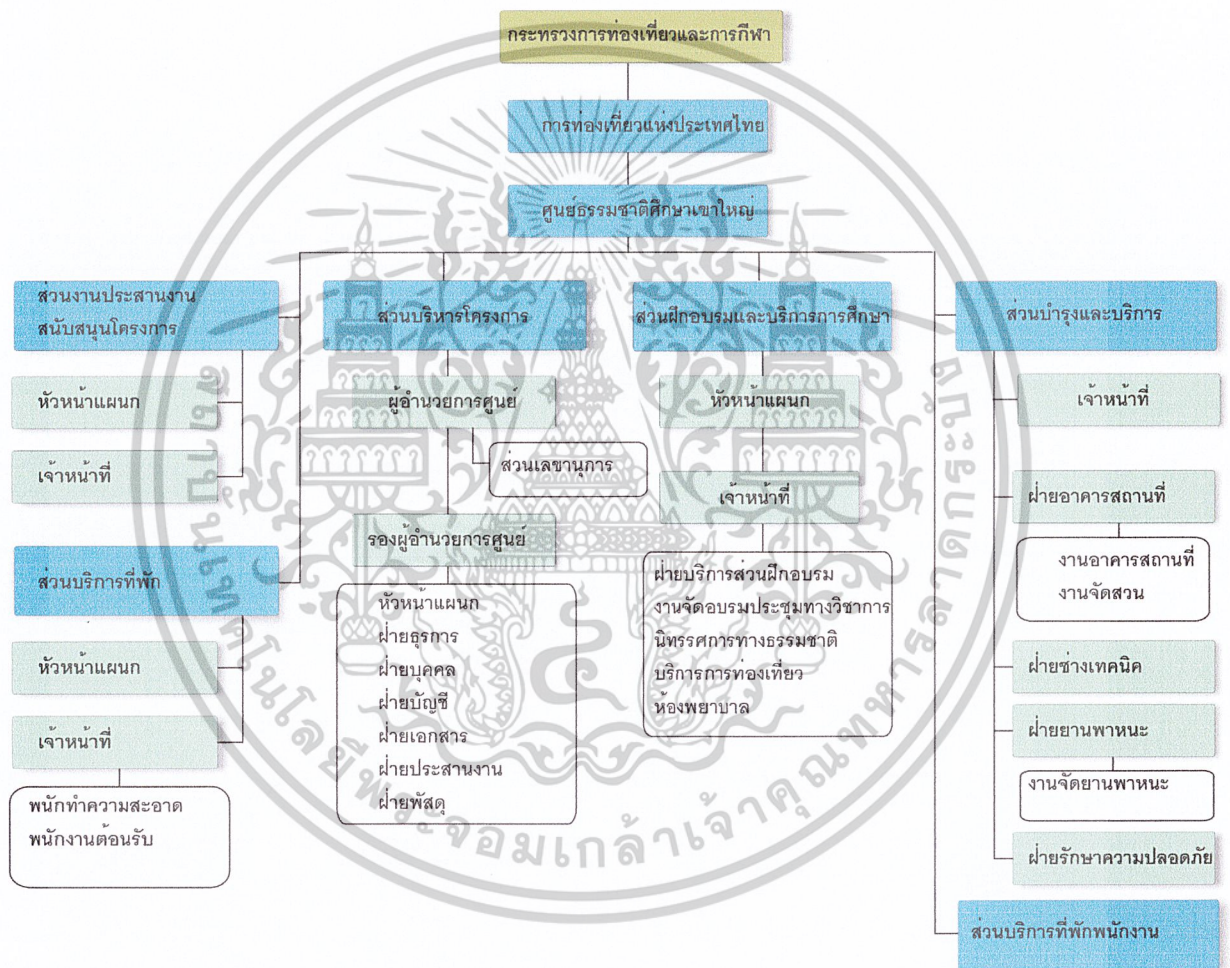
กระทรวงการท่องเที่ยวและการกีฬา

การท่องเที่ยวแห่งประเทศไทย

ศูนย์ธรรมชาติศึกษาเขาใหญ่

ส่วนงานประสานงานสนับสนุนโครงการ

หัวหน้าแผนก

เจ้าหน้าที่

ส่วนบริการที่พัก

หัวหน้าแผนก

เจ้าหน้าที่

พนักทำความสะอาด
พนักงานต้อนรับ

ส่วนบริหารโครงการ

ผู้อำนวยการศูนย์

ส่วนเลขานุการ

รองผู้อำนวยการศูนย์

หัวหน้าแผนก
ฝ่ายธุรการ
ฝ่ายบุคคล
ฝ่ายบัญชี
ฝ่ายเอกสาร
ฝ่ายประสานงาน
ฝ่ายพัสดุ

ส่วนฝึกอบรมและบริการการศึกษา

หัวหน้าแผนก

เจ้าหน้าที่

ฝ่ายบริการส่วนฝึกอบรม
งานจัดอบรมประชุมทางวิชาการ
นิทรรศการทางธรรมชาติ
บริการการท่องเที่ยว
ห้องพยาบาล

ส่วนบำรุงและบริการ

เจ้าหน้าที่

ฝ่ายอาคารสถานที่

งานอาคารสถานที่
งานจัดสวน

ฝ่ายช่างเทคนิค

ฝ่ายยานพาหนะ

งานจัดยานพาหนะ

ฝ่ายรักษาความปลอดภัย

ส่วนบริการที่พักพนักงาน

สถาบันเทคโนโลยีพระจอมเกล้าเจ้าคุณทหารลาดกระบัง